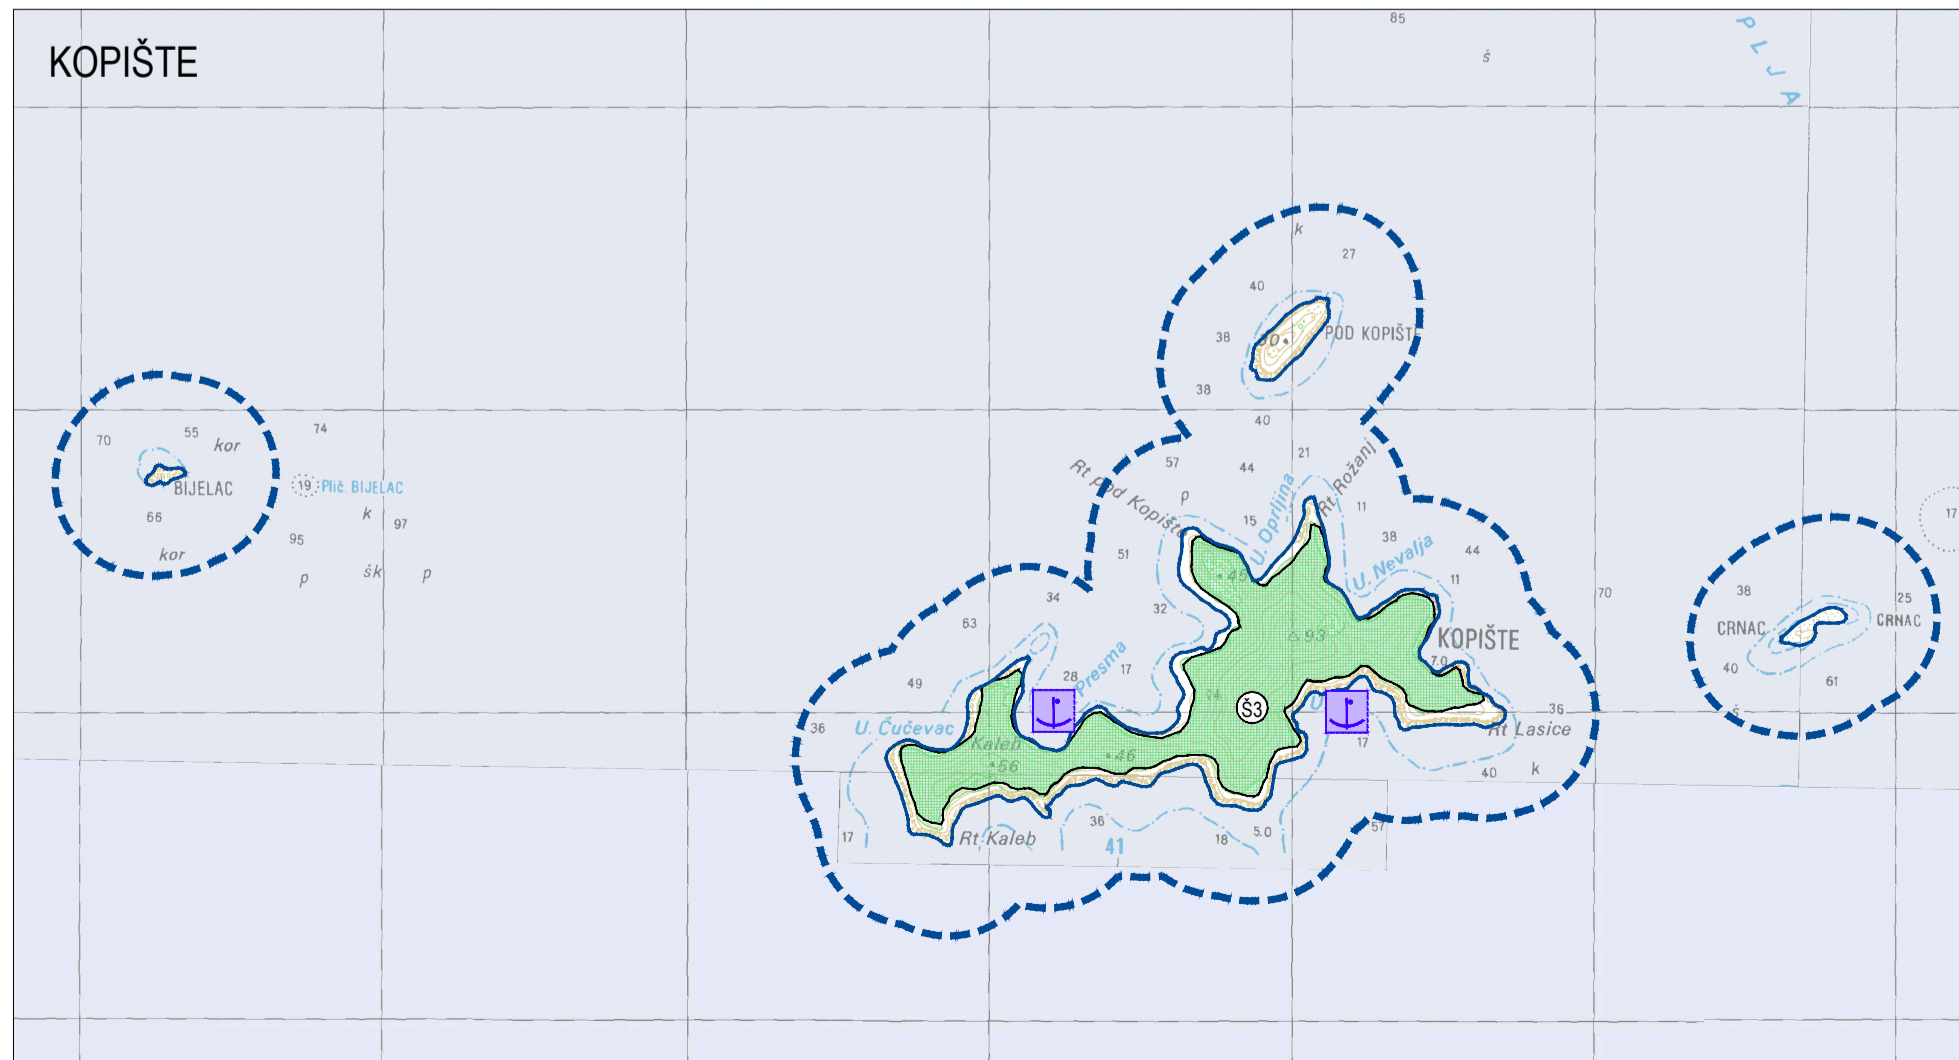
KOPIŠTE

85
ś
PLJA

k
27
40
38
PO̱D KOPIŠTE
38
40

70
55
kor
74
BIJELAC
19 Plič BIJELAC
66
k
97
95
kor
p
šk
p

Rt Pod Kopište
57
44
21
Rt Rožanj
U. Oprljina
p
15
11
38
U. Nevalja
44
51
45
11
34
32
70
63
93
KOPIŠTE
Presma
28
17
7.0
49
24
Š3
36
Rt Lasice
36
U. Čučevac
Kaleb
46
17
56
40
k
17
Rt Kaleb
36
41
18
5.0
57

38
25
CRNAC
CRNAC
40
61
17